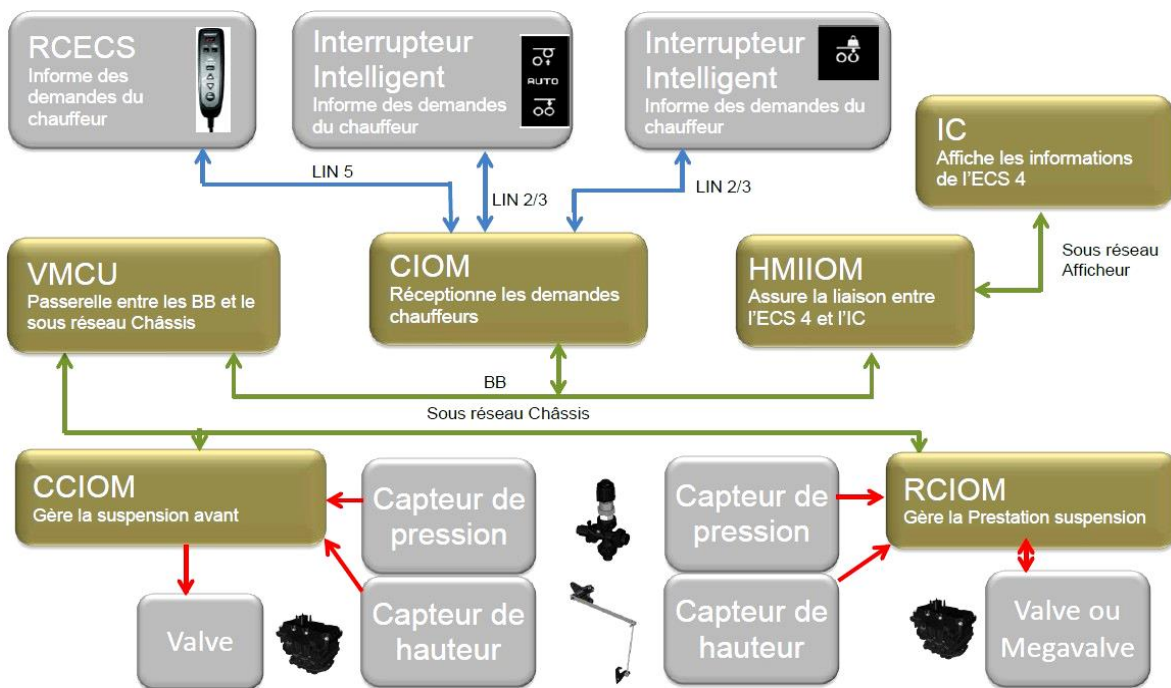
RCECS
Informe des demandes du chauffeur

Interrupteur Intelligent
Informe des demandes du chauffeur

AUTO

Interrupteur Intelligent
Informe des demandes du chauffeur

IC
Affiche les informations de l'ECS 4

LIN 5

LIN 2/3

LIN 2/3

Sous réseau Afficheur

VMCU
Passerelle entre les BB et le sous réseau Châssis

CIOM
Réceptionne les demandes chauffeurs

HMIIOM
Assure la liaison entre l'ECS 4 et l'IC

BB

Sous réseau Châssis

CCIOM
Gère la suspension avant

Capteur de pression

Capteur de pression

RCIOM
Gère la Prestation suspension

Valve

Capteur de hauteur

Capteur de hauteur

Valve ou Megavalve